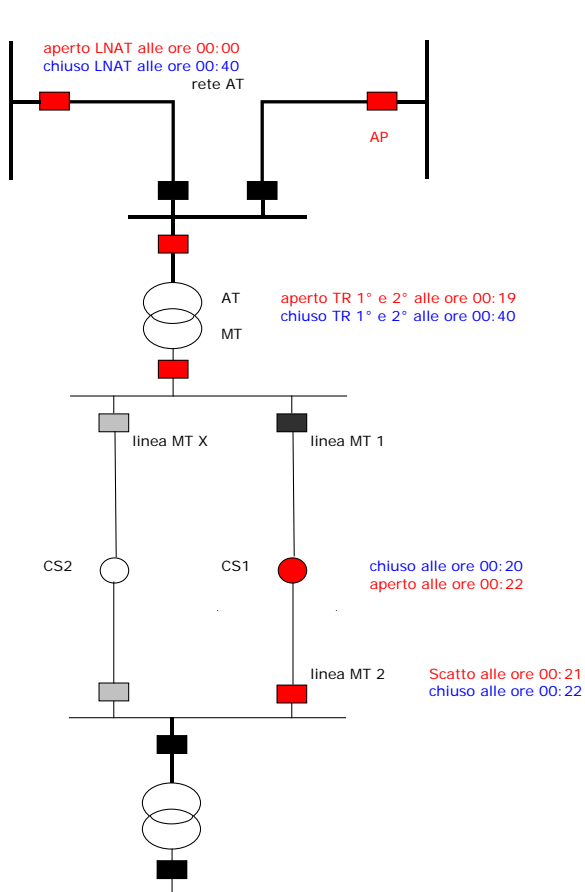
aperto LNAT alle ore 00:00
chiuso LNAT alle ore 00:40

rete AT

AP

AT

MT

aperto TR 1° e 2° alle ore 00:19
chiuso TR 1° e 2° alle ore 00:40

linea MT X

linea MT 1

CS2

CS1

chiuso alle ore 00:20
aperto alle ore 00:22

linea MT 2

Scatto alle ore 00:21
chiuso alle ore 00:22